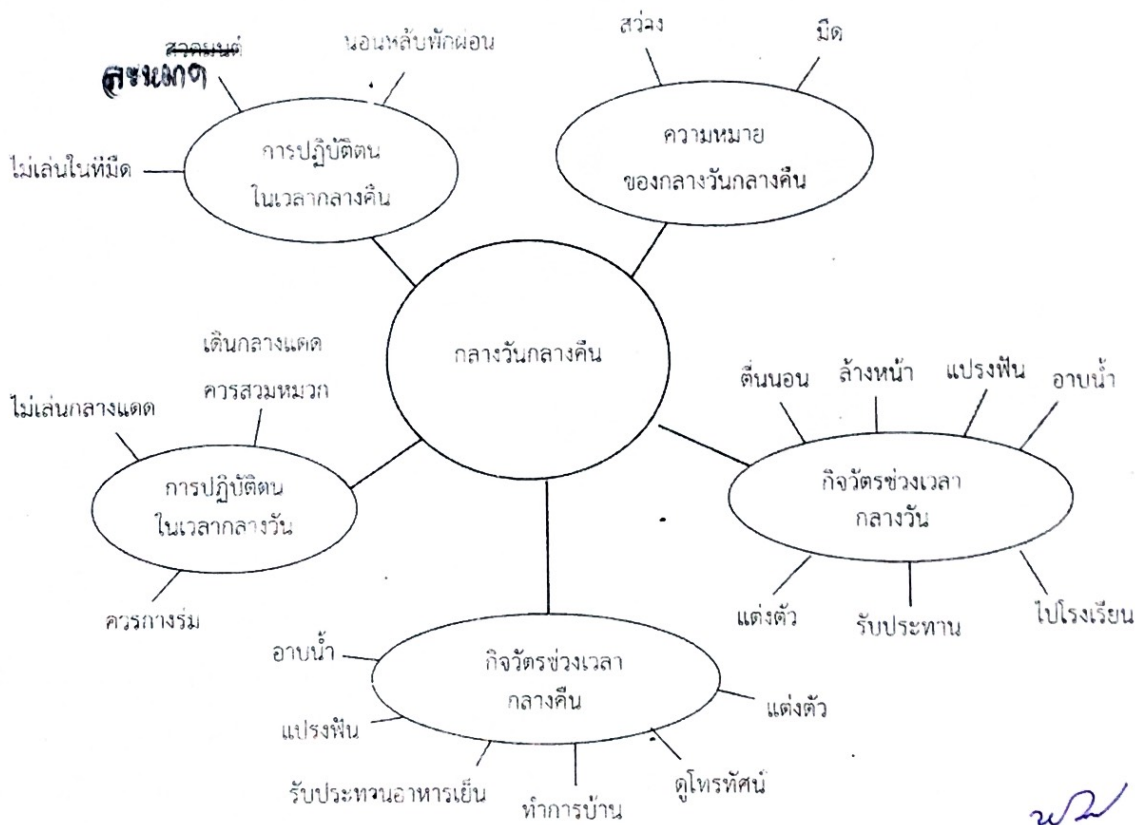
สวดมนต์
สะหมด
นอนหลับพักผ่อน
ไม่เล่นในที่มืด
การปฏิบัติตน
ในเวลากลางคืน
สว่าง
มืด
ความหมาย
ของกลางวันกลางคืน
กลางวันกลางคืน
เดินกลางแดด
ควรสวมหมวก
ไม่เล่นกลางแดด
การปฏิบัติตน
ในเวลากลางวัน
ควรกางร่ม
ตื่นนอน
ล้างหน้า
แปรงฟัน
อาบน้ำ
กิจวัตรช่วงเวลา
กลางวัน
แต่งตัว
รับประทาน
ไปโรงเรียน
อาบน้ำ
กิจวัตรช่วงเวลา
กลางคืน
แต่งตัว
แปรงฟัน
รับประทวนอาหารเย็น
ทำการบ้าน
ดูโทรทัศน์
พล